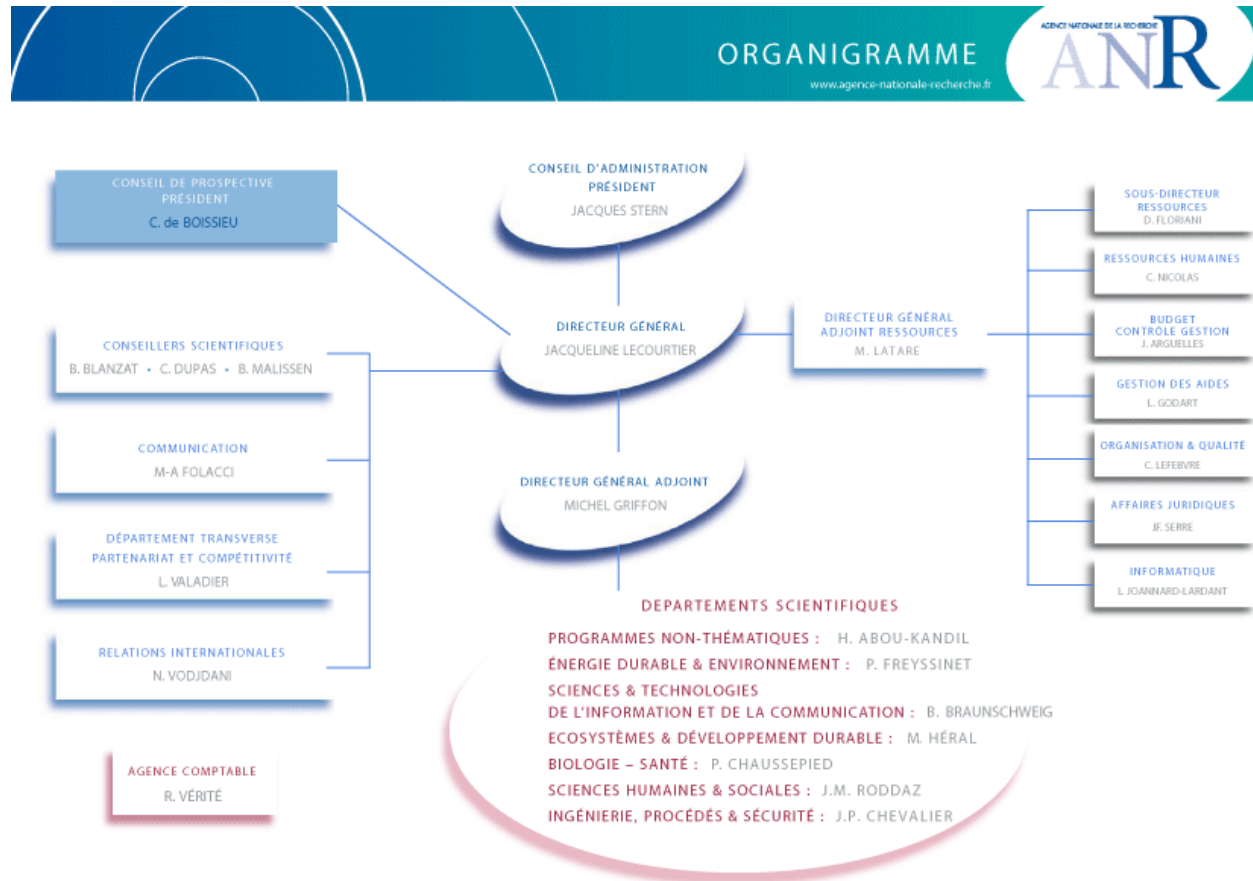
ORGANIGRAMME
www.agence-nationale-recherche.fr
AGENCE NATIONALE DE LA RECHERCHE
ANR

CONSEIL DE PROSPECTIVE
PRÉSIDENT
C. de BOISSIEU

CONSEIL D'ADMINISTRATION
PRÉSIDENT
JACQUES STERN

CONSEILLERS SCIENTIFIQUES
B. BLANZAT • C. DUPAS • B. MALISSEN

COMMUNICATION
M-A FOLACCI

DÉPARTEMENT TRANSVERSE
PARTENARIAT ET COMPÉTITIVITÉ
L. VALADIER

RELATIONS INTERNATIONALES
N. VODJDANI

AGENCE COMPTABLE
R. VÉRITÉ

DIRECTEUR GÉNÉRAL
JACQUELINE LECOURTIER

DIRECTEUR GÉNÉRAL ADJOINT
MICHEL GRIFFON

DIRECTEUR GÉNÉRAL
ADJOINT RESSOURCES
M. LATARE

SOUS-DIRECTEUR
RESSOURCES
D. FLORIANI

RESSOURCES HUMAINES
C. NICOLAS

BUDGET
CONTRÔLE GESTION
J. ARGUELLES

GESTION DES AIDES
L. GODART

ORGANISATION & QUALITÉ
C. LEFEBVRE

AFFAIRES JURIDIQUES
JF. SERRE

INFORMATIQUE
L. JOANNARD-LARDANT

DEPARTEMENTS SCIENTIFIQUES
PROGRAMMES NON-THÉMATIQUES : H. ABOU-KANDIL
ÉNERGIE DURABLE & ENVIRONNEMENT : P. FREYSSINET
SCIENCES & TECHNOLOGIES
DE L'INFORMATION ET DE LA COMMUNICATION : B. BRAUNSCHWEIG
ECOSYSTÈMES & DÉVELOPPEMENT DURABLE : M. HÉRAL
BIOLOGIE – SANTÉ : P. CHAUSSEPIED
SCIENCES HUMAINES & SOCIALES : J.M. RODDAZ
INGÉNIERIE, PROCÉDÉS & SÉCURITÉ : J.P. CHEVALIER